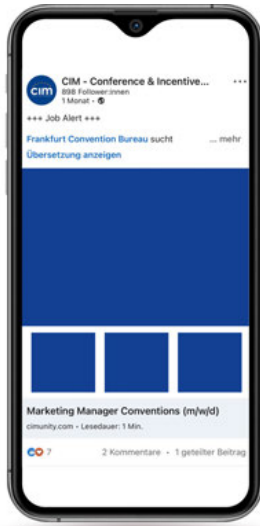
cim

CIM - Conference & Incentive...

898 Follower:innen

1 Monat •

•••

+++ Job Alert +++

Frankfurt Convention Bureau sucht ... mehr

Übersetzung anzeigen

Marketing Manager Conventions (m/w/d)

cimunity.com • Lesedauer: 1 Min.

7

2 Kommentare • 1 geteilter Beitrag